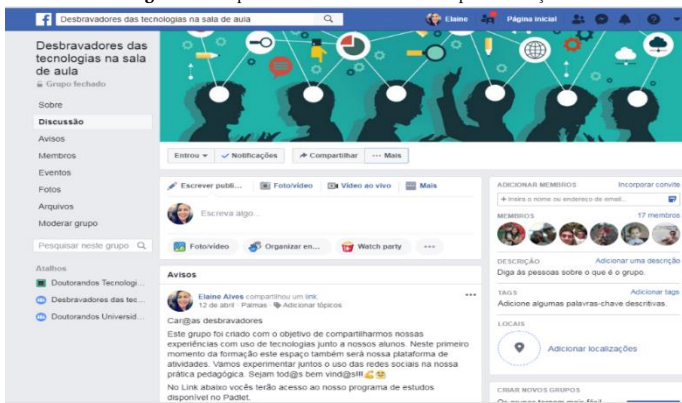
Desbravadores das tecnologias na sala de aula

Elaine Página inicial

Desbravadores das tecnologias na sala de aula
Grupo fechado

Sobre
Discussão
Avisos
Membros
Eventos
Fotos
Arquivos
Moderar grupo

Pesquisar neste grupo

Atalhos
Doutorandos Tecnologi...
Desbravadores das tec...
Doutorandos Universid...

Entrou ▾ ✓ Notificações ↗ Compartilhar ··· Mais

Escrever publi... Foto/vídeo Vídeo ao vivo Mais

Escreva algo...

Foto/vídeo Organizar en... Watch party ···

Avisos

Elaine Alves compartilhou um link.
12 de abril · Palmas · Adicionar tópicos

Car@as desbravadores
Este grupo foi criado com o objetivo de compartilharmos nossas experiências com uso de tecnologias junto a nossos alunos. Neste primeiro momento da formação este espaço também será nossa plataforma de atividades. Vamos experimentar juntos o uso das redes sociais na nossa prática pedagógica. Sejam tod@s bem vind@s!!!
No Link abaixo vocês terão acesso ao nosso programa de estudos disponível no Padlet.

ADICIONAR MEMBROS Incorporar convite
+ Insira o nome ou endereço de email...
MEMBROS 17 membros

DESCRIÇÃO Adicionar uma descrição
Diga às pessoas sobre o que é o grupo.

TAGS Adicionar tags
Adicione algumas palavras-chave descritivas.

LOCAIS
Adicionar localizações

CRIAR NOVOS GRUPOS
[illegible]